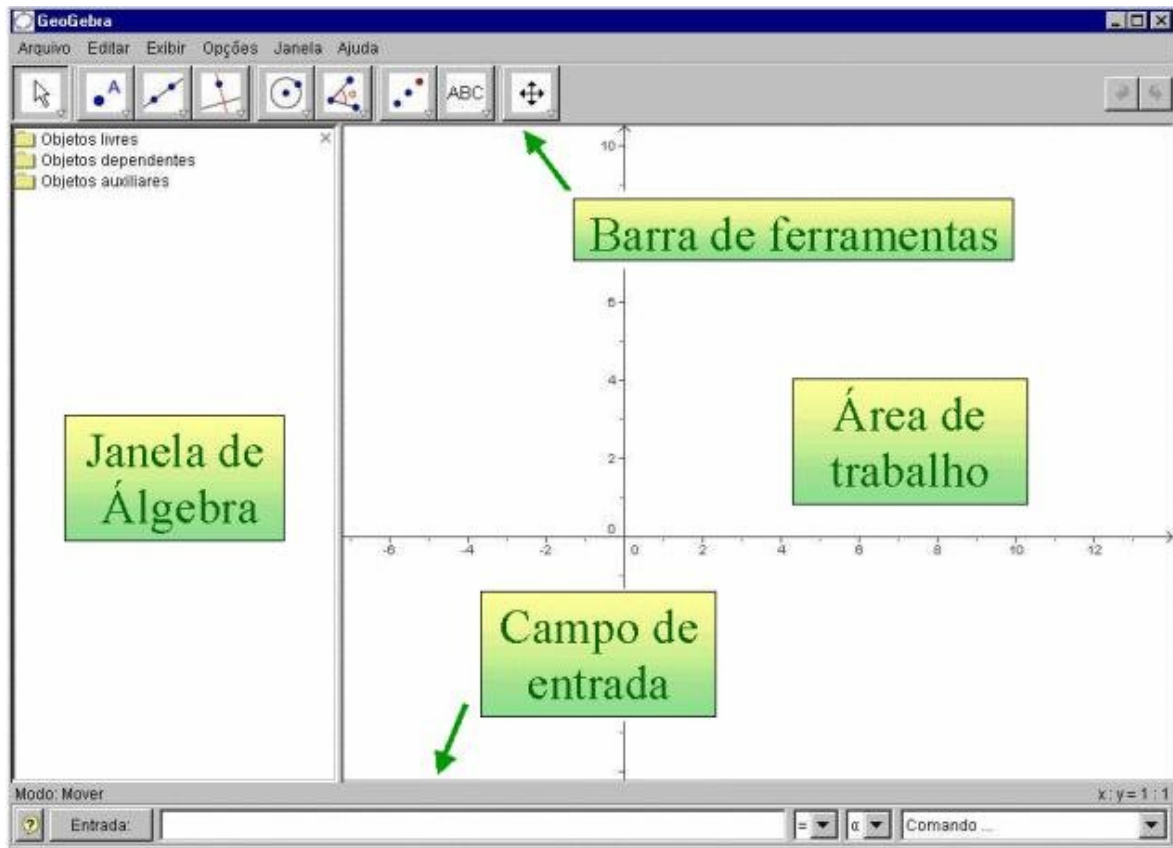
GeoGebra

Arquivo Editar Exibir Opções Janela Ajuda

ABC

Objetos livres
Objetos dependentes
Objetos auxiliares

Barra de ferramentas

Janela de Álgebra

Área de trabalho

Campo de entrada

10
6
4
2
0
-6 -4 -2 0 2 4 6 8 10 12

Modo: Mover

x : y = 1 : 1

Entrada:

Comando ...